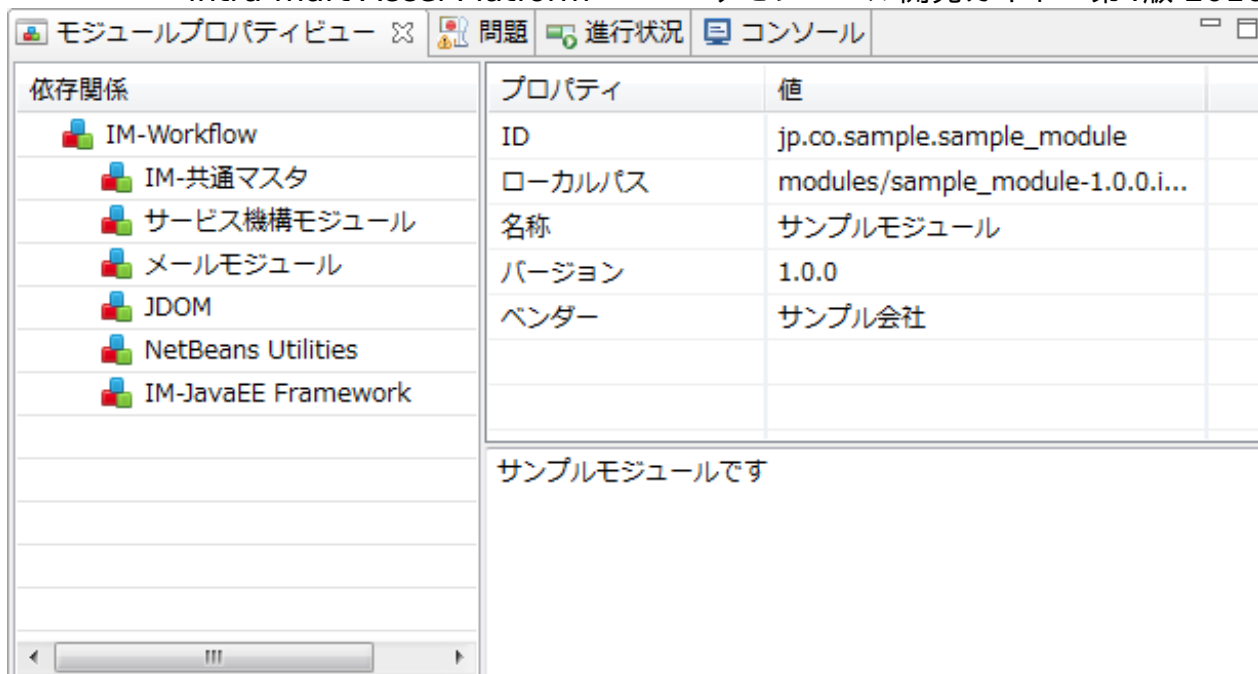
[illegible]

モジュールプロパティビュー ☒ | 問題 | 進行状況 | コンソール

依存関係
IM-Workflow
IM-共通マスタ
サービス機構モジュール
メールモジュール
JDOM
NetBeans Utilities
IM-JavaEE Framework

| プロパティ | 値 |
|---|---|
| ID | jp.co.sample.sample_module |
| ローカルパス | modules/sample_module-1.0.0.i... |
| 名称 | サンプルモジュール |
| バージョン | 1.0.0 |
| ベンダー | サンプル会社 |

サンプルモジュールです